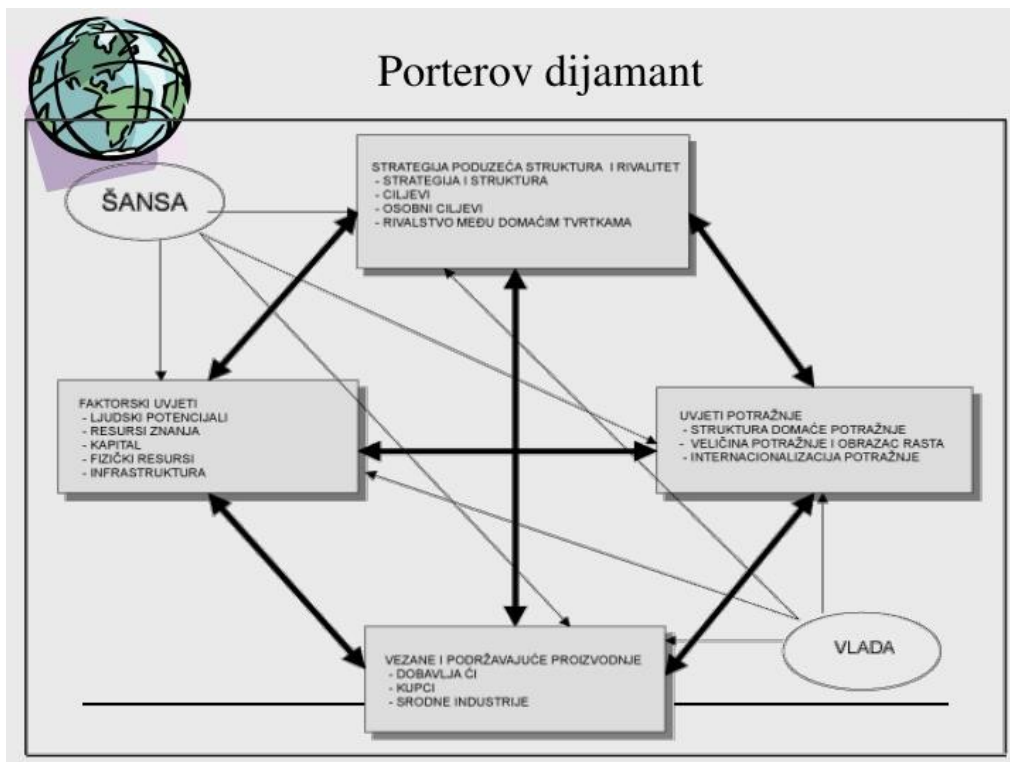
Porterov dijamant

ŠANSA

STRATEGIJA PODUZEĆA STRUKTURA I RIVALITET
- STRATEGIJA I STRUKTURA
- CILJEVI
- OSOBNI CILJEVI
- RIVALSTVO MEĐU DOMAĆIM TVRTKAMA

FAKTORSKI UVJETI
- LJUDSKI POTENCIJALI
- RESURSI ZNANJA
- KAPITAL
- FIZIČKI RESURSI
- INFRASTRUKTURA

UVJETI POTRAŽNJE
- STRUKTURA DOMAĆE POTRAŽNJE
- VELIČINA POTRAŽNJE I OBRAZAC RASTA
- INTERNACIONALIZACIJA POTRAŽNJE

VEZANE I PODRŽAVAJUĆE PROIZVODNJE
- DOBAVLJA ČI
- KUPCI
- SRODNE INDUSTRIJE

VLADA